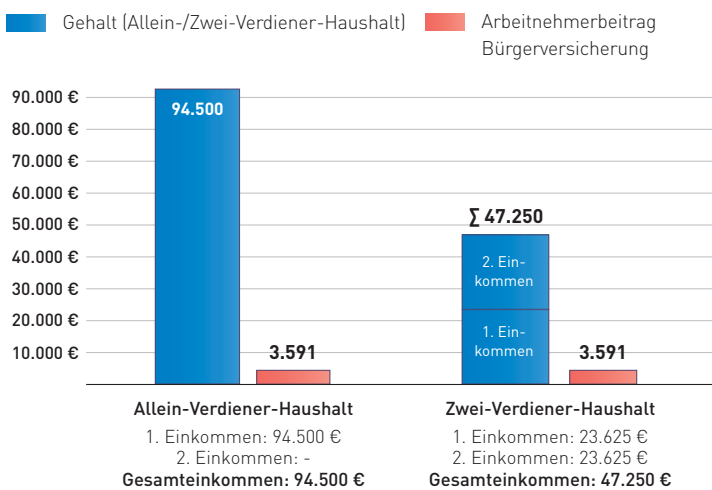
Gehalt (Allein-/Zwei-Verdiener-Haushalt)

Arbeitnehmerbeitrag Bürgerversicherung

90.000 €
80.000 €
70.000 €
60.000 €
50.000 €
40.000 €
30.000 €
20.000 €
10.000 €

94.500

3.591

∑ 47.250

2. Einkommen

1. Einkommen

3.591

Allein-Verdiener-Haushalt
1. Einkommen: 94.500 €
2. Einkommen: -
Gesamteinkommen: 94.500 €

Zwei-Verdiener-Haushalt
1. Einkommen: 23.625 €
2. Einkommen: 23.625 €
Gesamteinkommen: 47.250 €